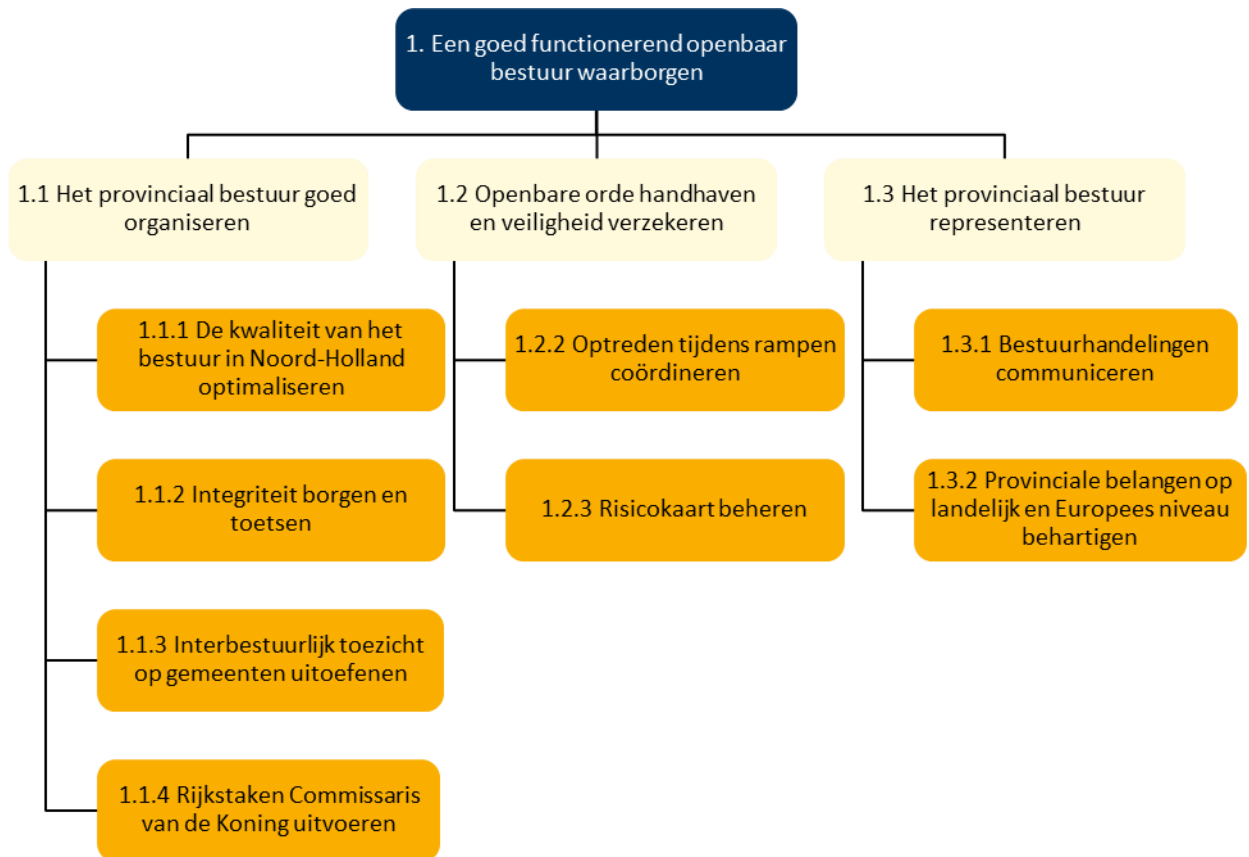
1. Een goed functionerend openbaar bestuur waarborgen

1.1 Het provinciaal bestuur goed organiseren

1.1.1 De kwaliteit van het bestuur in Noord-Holland optimaliseren

1.1.2 Integriteit borgen en toetsen

1.1.3 Interbestuurlijk toezicht op gemeenten uitoefenen

1.1.4 Rijkstaken Commissaris van de Koning uitvoeren

1.2 Openbare orde handhaven en veiligheid verzekeren

1.2.2 Optreden tijdens rampen coördineren

1.2.3 Risicokaart beheren

1.3 Het provinciaal bestuur representeren

1.3.1 Bestuurhandelingen communiceren

1.3.2 Provinciale belangen op landelijk en Europees niveau behartigen